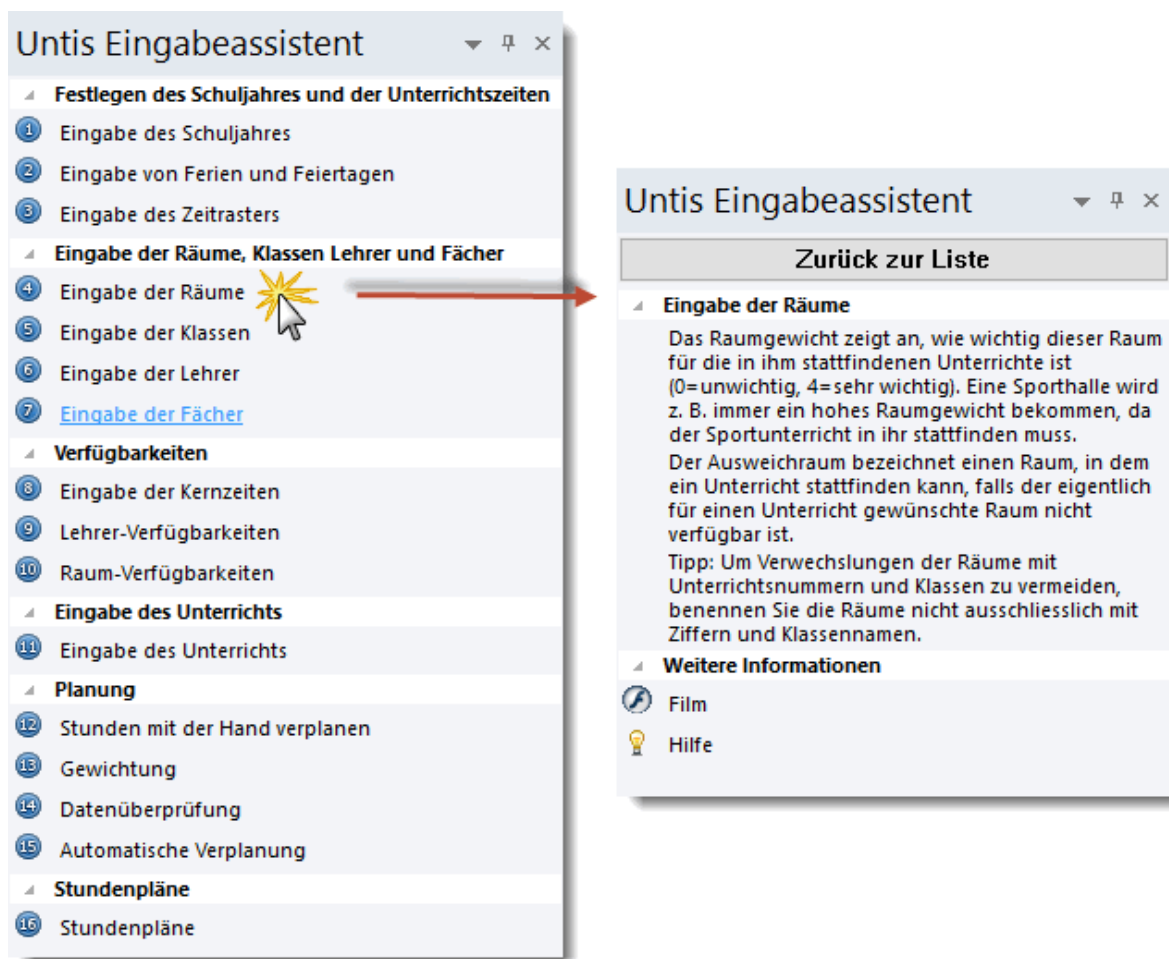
Untis Eingabeassistent

Festlegen des Schuljahres und der Unterrichtszeiten

1 Eingabe des Schuljahres

2 Eingabe von Ferien und Feiertagen

3 Eingabe des Zeitrasters

Eingabe der Räume, Klassen Lehrer und Fächer

4 Eingabe der Räume

5 Eingabe der Klassen

6 Eingabe der Lehrer

7 Eingabe der Fächer

Verfügbarkeiten

8 Eingabe der Kernzeiten

9 Lehrer-Verfügbarkeiten

10 Raum-Verfügbarkeiten

Eingabe des Unterrichts

11 Eingabe des Unterrichts

Planung

12 Stunden mit der Hand verplanen

13 Gewichtung

14 Datenüberprüfung

15 Automatische Verplanung

Stundenpläne

16 Stundenpläne

Untis Eingabeassistent

Zurück zur Liste

Eingabe der Räume

Das Raumgewicht zeigt an, wie wichtig dieser Raum für die in ihm stattfindenen Unterrichte ist (0=unwichtig, 4=sehr wichtig). Eine Sporthalle wird z. B. immer ein hohes Raumgewicht bekommen, da der Sportunterricht in ihr stattfinden muss.

Der Ausweichraum bezeichnet einen Raum, in dem ein Unterricht stattfinden kann, falls der eigentlich für einen Unterricht gewünschte Raum nicht verfügbar ist.

Tipp: Um Verwechslungen der Räume mit Unterrichtsnummern und Klassen zu vermeiden, benennen Sie die Räume nicht ausschliesslich mit Ziffern und Klassennamen.

Weitere Informationen

Film

Hilfe